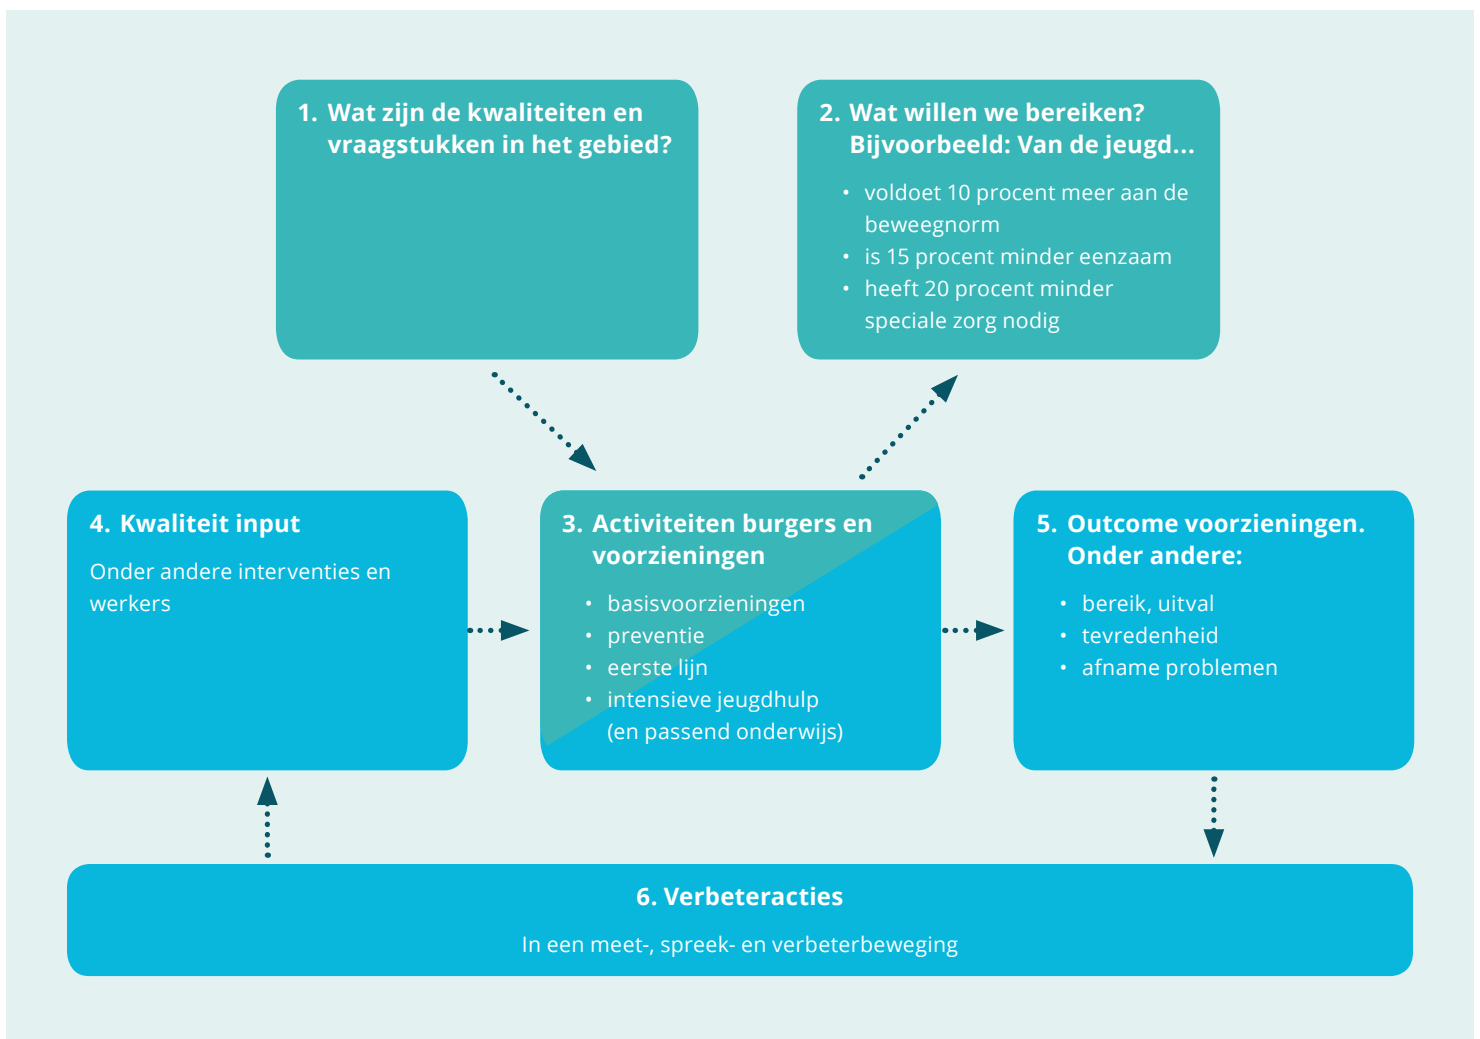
1. Wat zijn de kwaliteiten en vraagstukken in het gebied?

2. Wat willen we bereiken? Bijvoorbeeld: Van de jeugd...

- voldoet 10 procent meer aan de beweegnorm
- is 15 procent minder eenzaam
- heeft 20 procent minder speciale zorg nodig

4. Kwaliteit input

Onder andere interventies en werkers

3. Activiteiten burgers en voorzieningen

- basisvoorzieningen
- preventie
- eerste lijn
- intensieve jeugdhulp (en passend onderwijs)

5. Outcome voorzieningen. Onder andere:

- bereik, uitval
- tevredenheid
- afname problemen

6. Verbeteracties

In een meet-, spreek- en verbeterbeweging